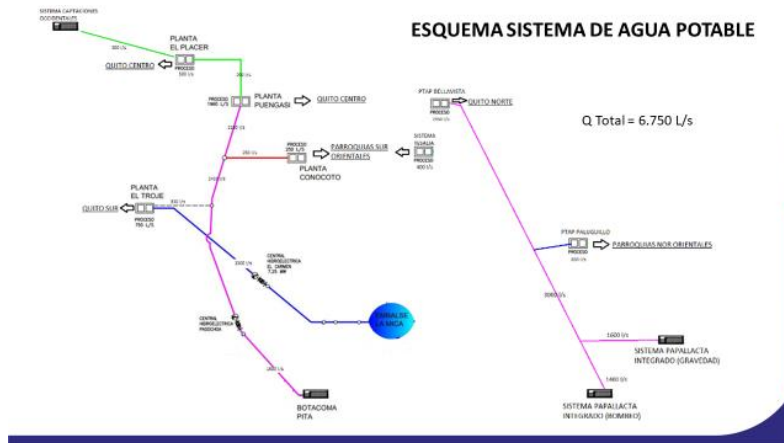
ESQUEMA SISTEMA DE AGUA POTABLE

SISTEMA CAPTACIONES OCCIDENTALES

500 L/s

PLANTA EL PLACER

PROCESO 500 L/s

QUITO CENTRO

PROCESO 1800 L/S

PLANTA PUENGASI

QUITO CENTRO

PROCESO 250 L/S

PARROQUIAS SUR ORIENTALES

PLANTA CONOCOTO

250 L/s

PLANTA EL TROJE

QUITO SUR

PROCESO 700 L/S

CENTRAL HIDROELECTRICA EL CARMEN

CENTRAL HIDROELECTRICA RECUPERADORA

EMBALSE LA MICA

BOTACOMA PITA

PTAP BELLAVISTA

PROCESO

QUITO NORTE

SISTEMA TUMBACO

Q Total = 6.750 L/s

PTAP PALUGUILLO

PROCESO

PARROQUIAS NOR ORIENTALES

1600 L/s

SISTEMA PAPALLACTA INTEGRADO (GRAVEDAD)

1400 L/s

SISTEMA PAPALLACTA INTEGRADO (BOMBEO)

3000 L/s